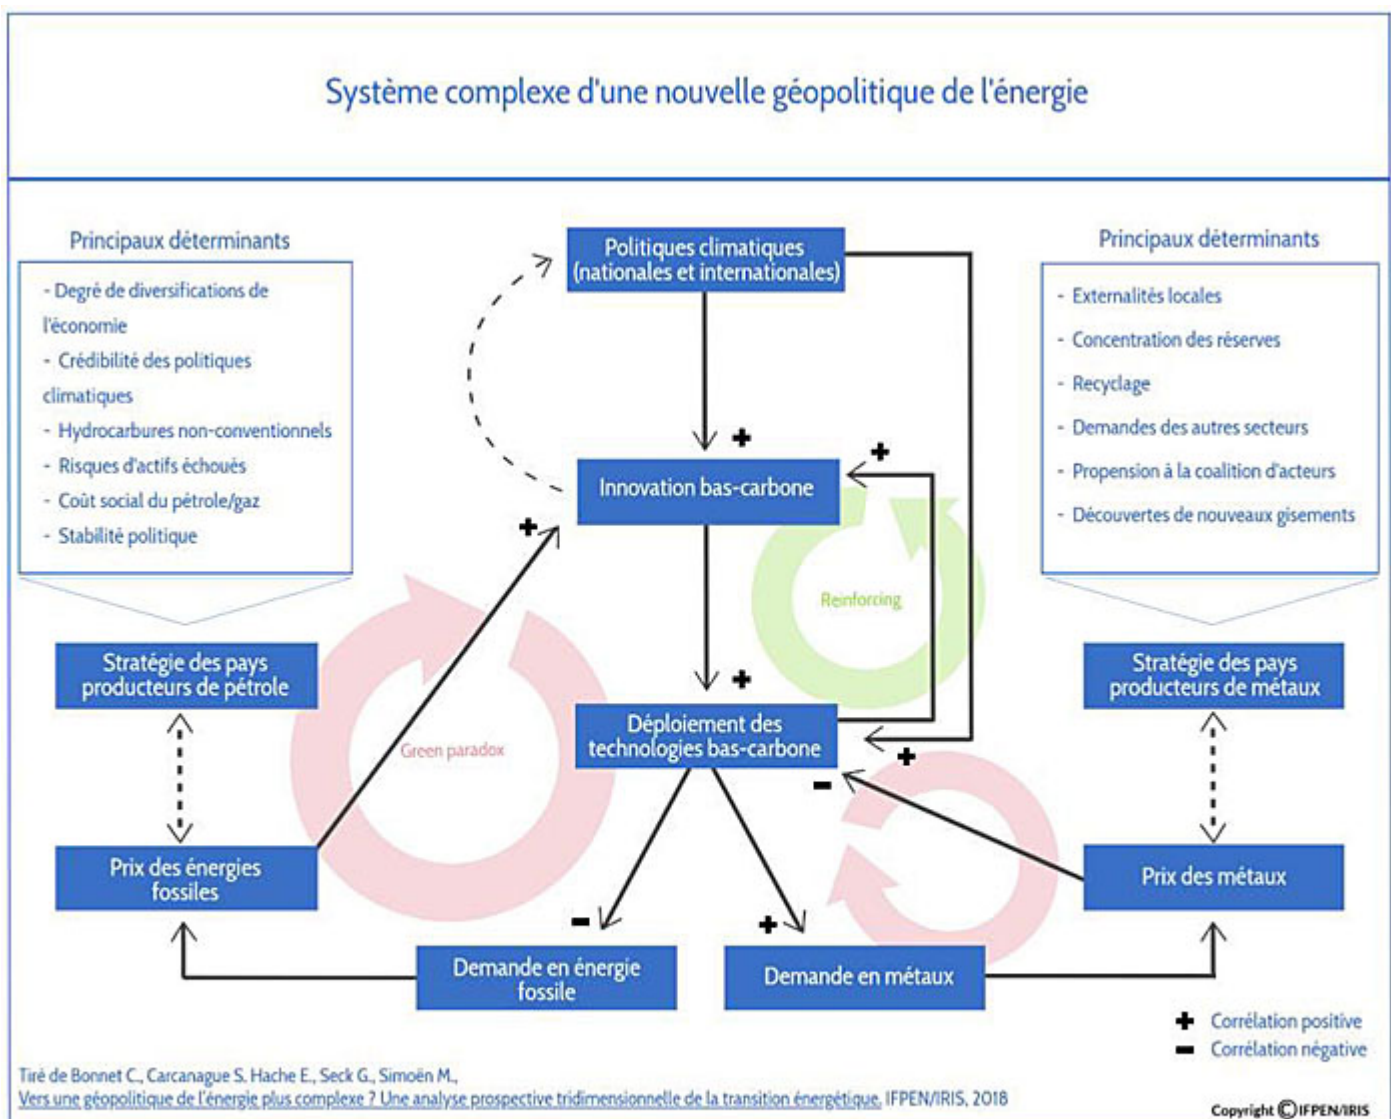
Système complexe d'une nouvelle géopolitique de l'énergie

Principaux déterminants

- Degré de diversifications de l'économie
- Crédibilité des politiques climatiques
- Hydrocarbures non-conventionnels
- Risques d'actifs échoués
- Coût social du pétrole/gaz
- Stabilité politique

Politiques climatiques (nationales et internationales)

Principaux déterminants

- Externalités locales
- Concentration des réserves
- Recyclage
- Demandes des autres secteurs
- Propension à la coalition d'acteurs
- Découvertes de nouveaux gisements

+

+

Innovation bas-carbone

+

Reinforcing

Stratégie des pays producteurs de pétrole

+

Stratégie des pays producteurs de métaux

Green paradox

Déploiement des technologies bas-carbone

+

-

Prix des énergies fossiles

Prix des métaux

-

+

Demande en énergie fossile

Demande en métaux

+ Corrélation positive
- Corrélation négative

Tiré de Bonnet C., Carcanague S. Hache E., Seck G., Simoën M.,
Vers une géopolitique de l'énergie plus complexe ? Une analyse prospective tridimensionnelle de la transition énergétique. IFPEN/IRIS, 2018

Copyright ©IFPEN/IRIS